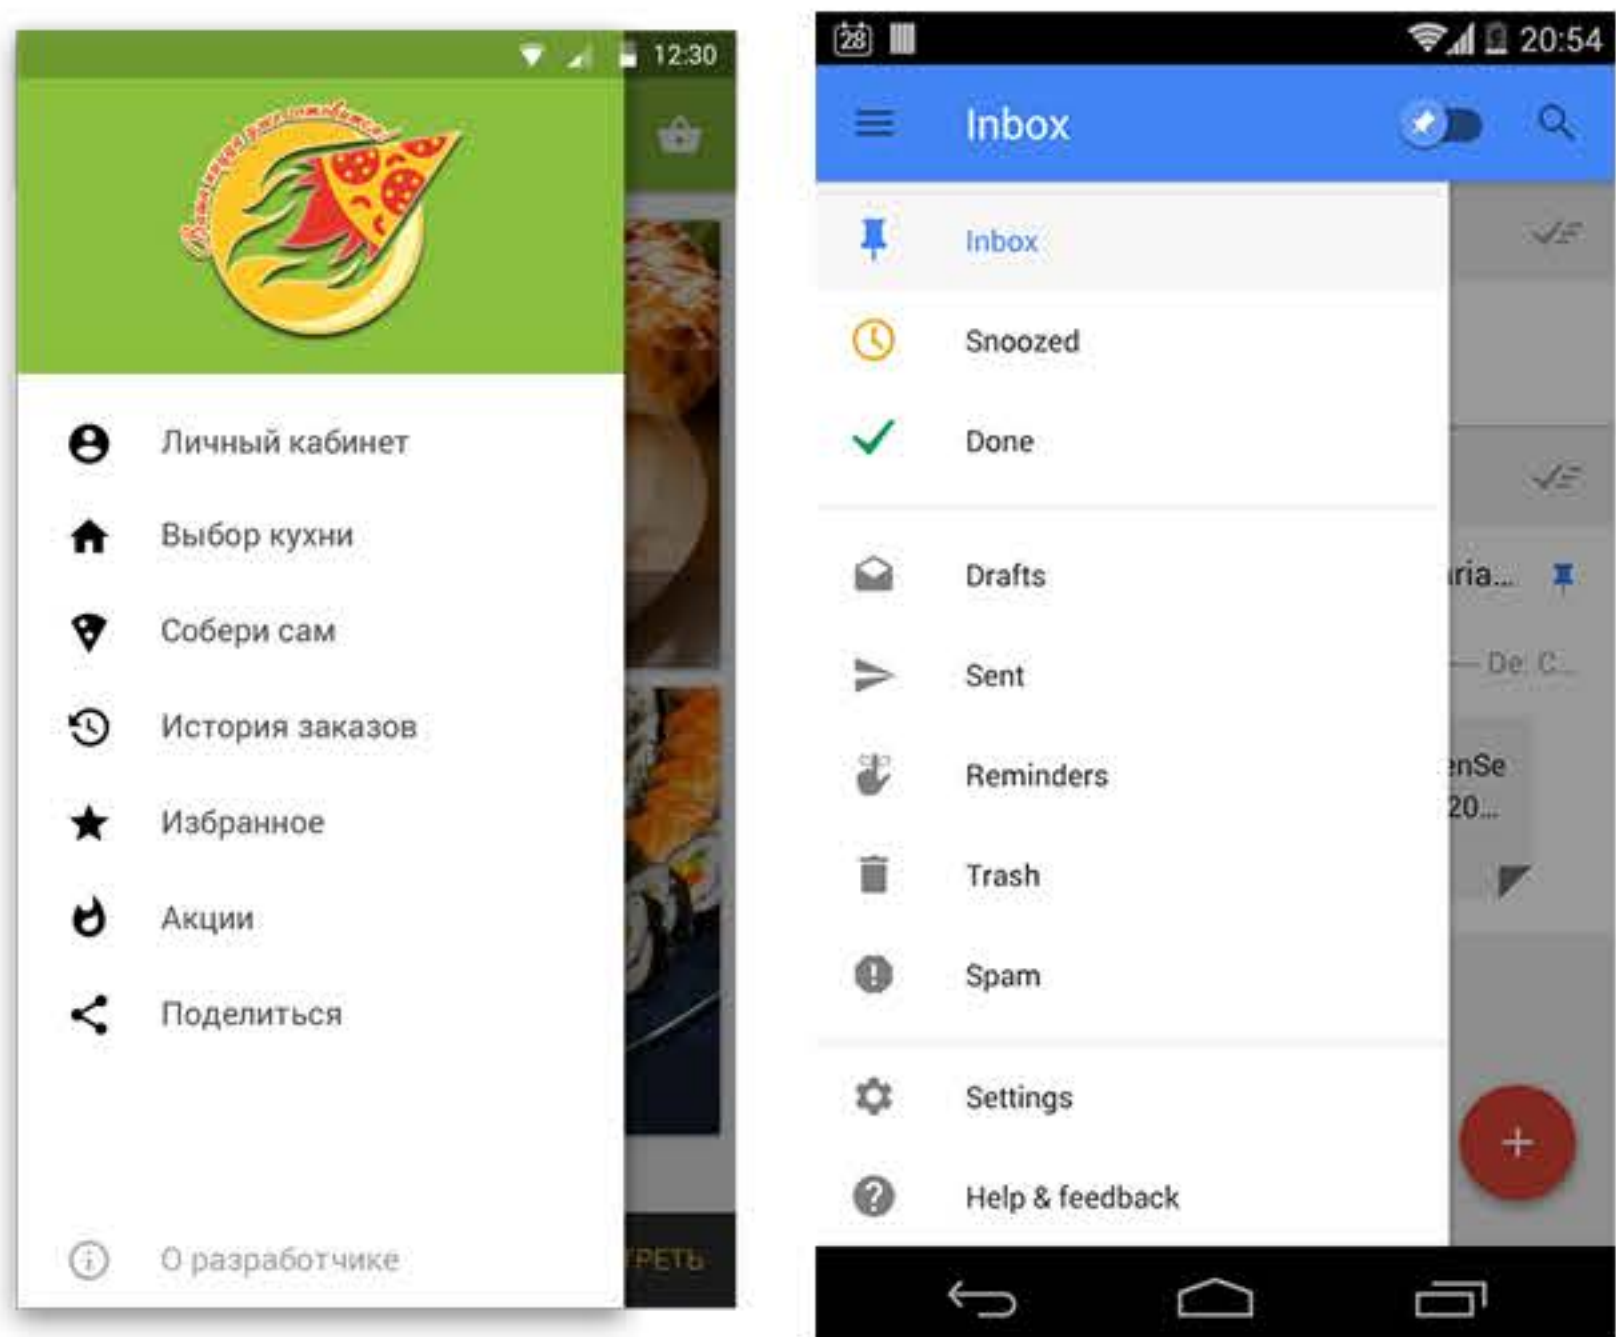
12:30

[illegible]

Личный кабинет

Выбор кухни

Собери сам

История заказов

Избранное

Акции

Поделиться

О разработчике

ТРЕТЬ

28

20:54

Inbox

Inbox

Snoozed

Done

Drafts

Sent

Reminders

Trash

Spam

Settings

Help & feedback

ria...

De C...

enSe

20...

+